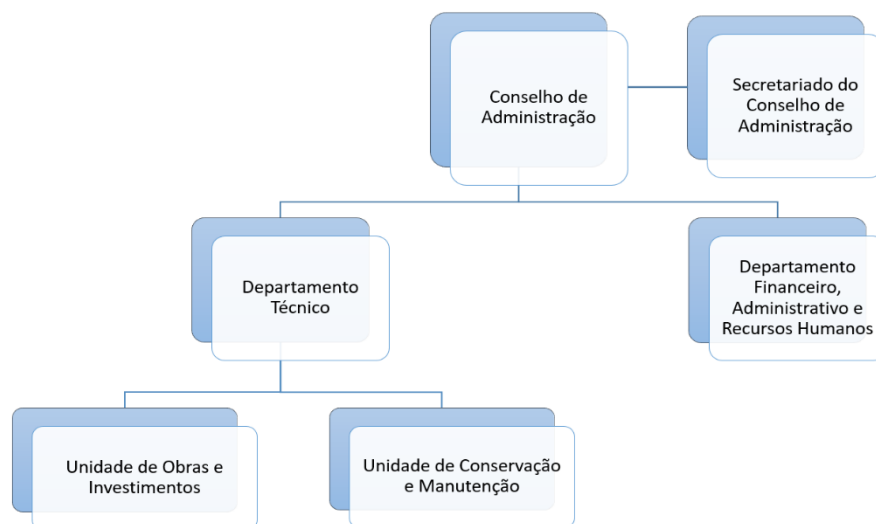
Conselho de Administração

Secretariado do Conselho de Administração

Departamento Técnico

Departamento Financeiro, Administrativo e Recursos Humanos

Unidade de Obras e Investimentos

Unidade de Conservação e Manutenção